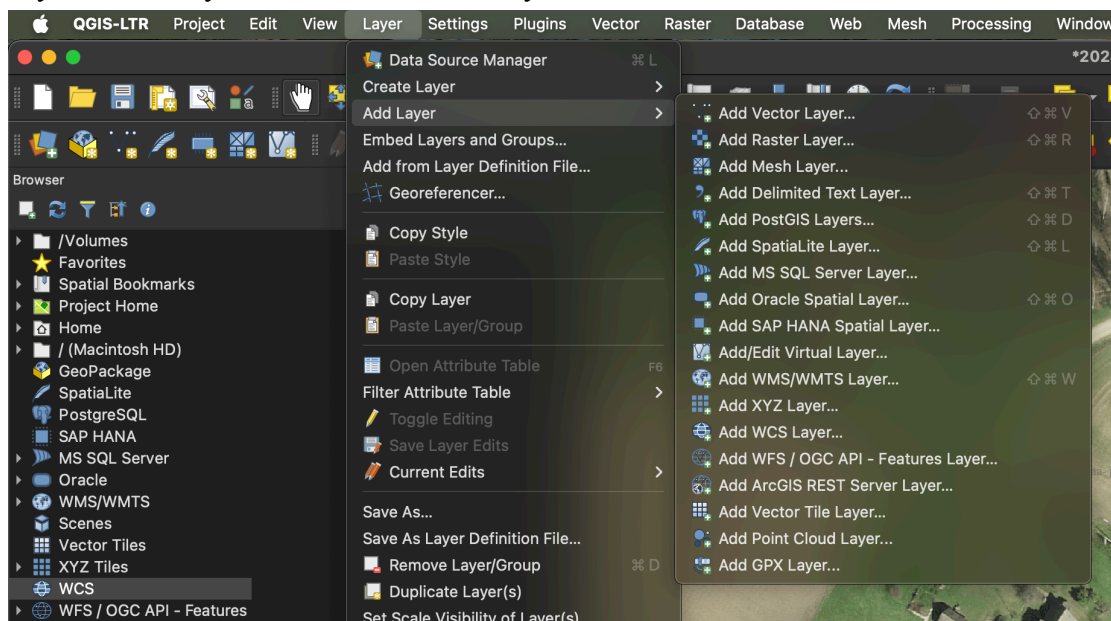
QGIS-LTR Project Edit View Layer Settings Plugins Vector Raster Database Web Mesh Processing Window

*202

Browser

/Volumes
Favorites
Spatial Bookmarks
Project Home
Home
/ (Macintosh HD)
GeoPackage
SpatiaLite
PostgreSQL
SAP HANA
MS SQL Server
Oracle
WMS/WMTS
Scenes
Vector Tiles
XYZ Tiles
WCS
WFS / OGC API - Features

Data Source Manager ⌘L
Create Layer
Add Layer
Embed Layers and Groups...
Add from Layer Definition File...
Georeferencer...
Copy Style
Paste Style
Copy Layer
Paste Layer/Group
Open Attribute Table F6
Filter Attribute Table
Toggle Editing
Save Layer Edits
Current Edits
Save As...
Save As Layer Definition File...
Remove Layer/Group ⌘D
Duplicate Layer(s)
Set Scale Visibility of Layer(s)

Add Vector Layer... ⇧⌘V
Add Raster Layer... ⇧⌘R
Add Mesh Layer...
Add Delimited Text Layer... ⇧⌘T
Add PostGIS Layers... ⇧⌘D
Add SpatiaLite Layer... ⇧⌘L
Add MS SQL Server Layer...
Add Oracle Spatial Layer... ⇧⌘O
Add SAP HANA Spatial Layer...
Add/Edit Virtual Layer...
Add WMS/WMTS Layer... ⇧⌘W
Add XYZ Layer...
Add WCS Layer...
Add WFS / OGC API - Features Layer...
Add ArcGIS REST Server Layer...
Add Vector Tile Layer...
Add Point Cloud Layer...
Add GPX Layer...